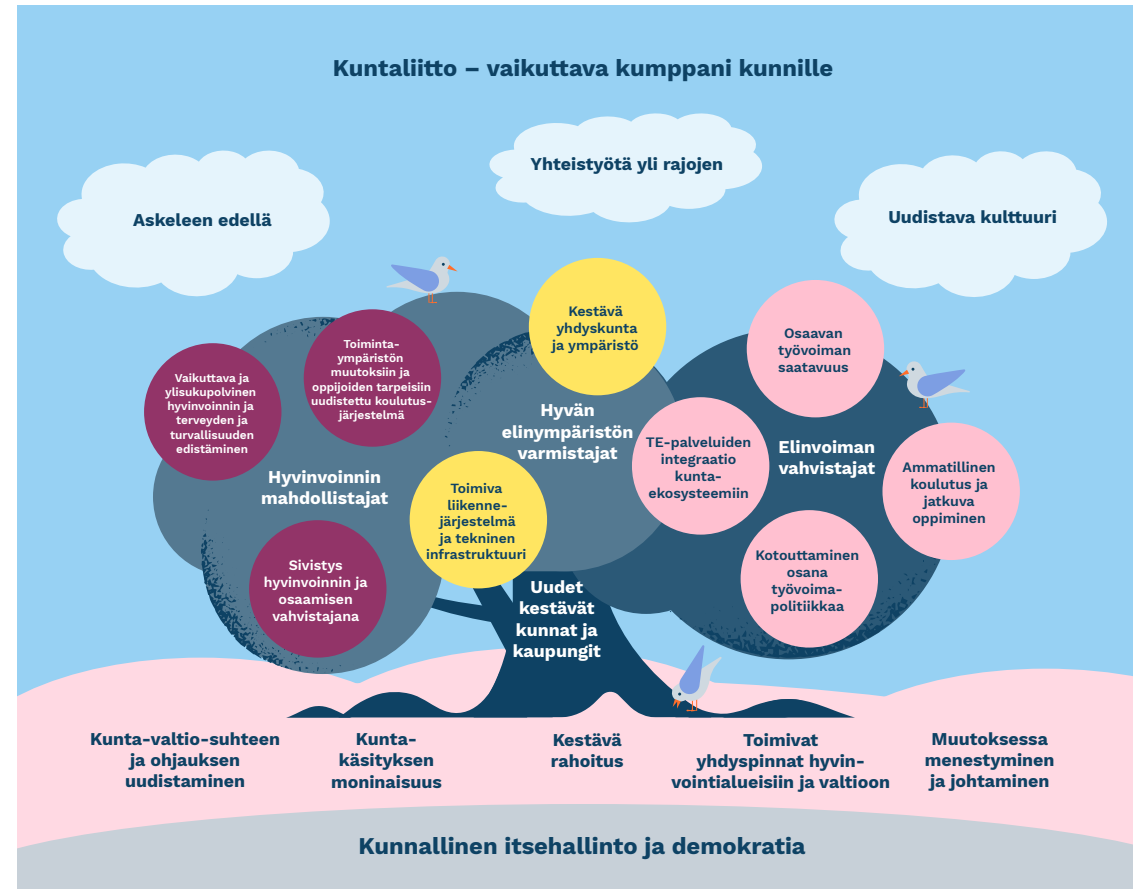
Kuntaliitto – vaikuttava kumppani kunnille

Yhteistyötä yli rajojen

Askeleen edellä

Uudistava kulttuuri

Kestävä yhdyskunta ja ympäristö

Toimintaympäristön muutoksiin ja oppijoiden tarpeisiin uudistettu koulutusjärjestelmä

Vaikuttava ja ylisukupolvinen hyvinvoinnin ja terveyden ja turvallisuuden edistäminen

Hyvinvoinnin mahdollistajat

Hyvän elinympäristön varmistajat

Osaavan työvoiman saatavuus

TE-palveluiden integraatio kuntaekosysteemiin

Elinvoiman vahvistajat

Ammatillinen koulutus ja jatkuva oppiminen

Toimiva liikennejärjestelmä ja tekninen infrastruktuuri

Sivistys hyvinvoinnin ja osaamisen vahvistajana

Kotouttaminen osana työvoimapolitiikkaa

Uudet kestävät kunnat ja kaupungit

Kunta-valtio-suhteen ja ohjauksen uudistaminen

Kuntakäsityksen moninaisuus

Kestävä rahoitus

Toimivat yhdyspinnat hyvinvointialueisiin ja valtioon

Muutoksessa menestyminen ja johtaminen

Kunnallinen itsehallinto ja demokratia